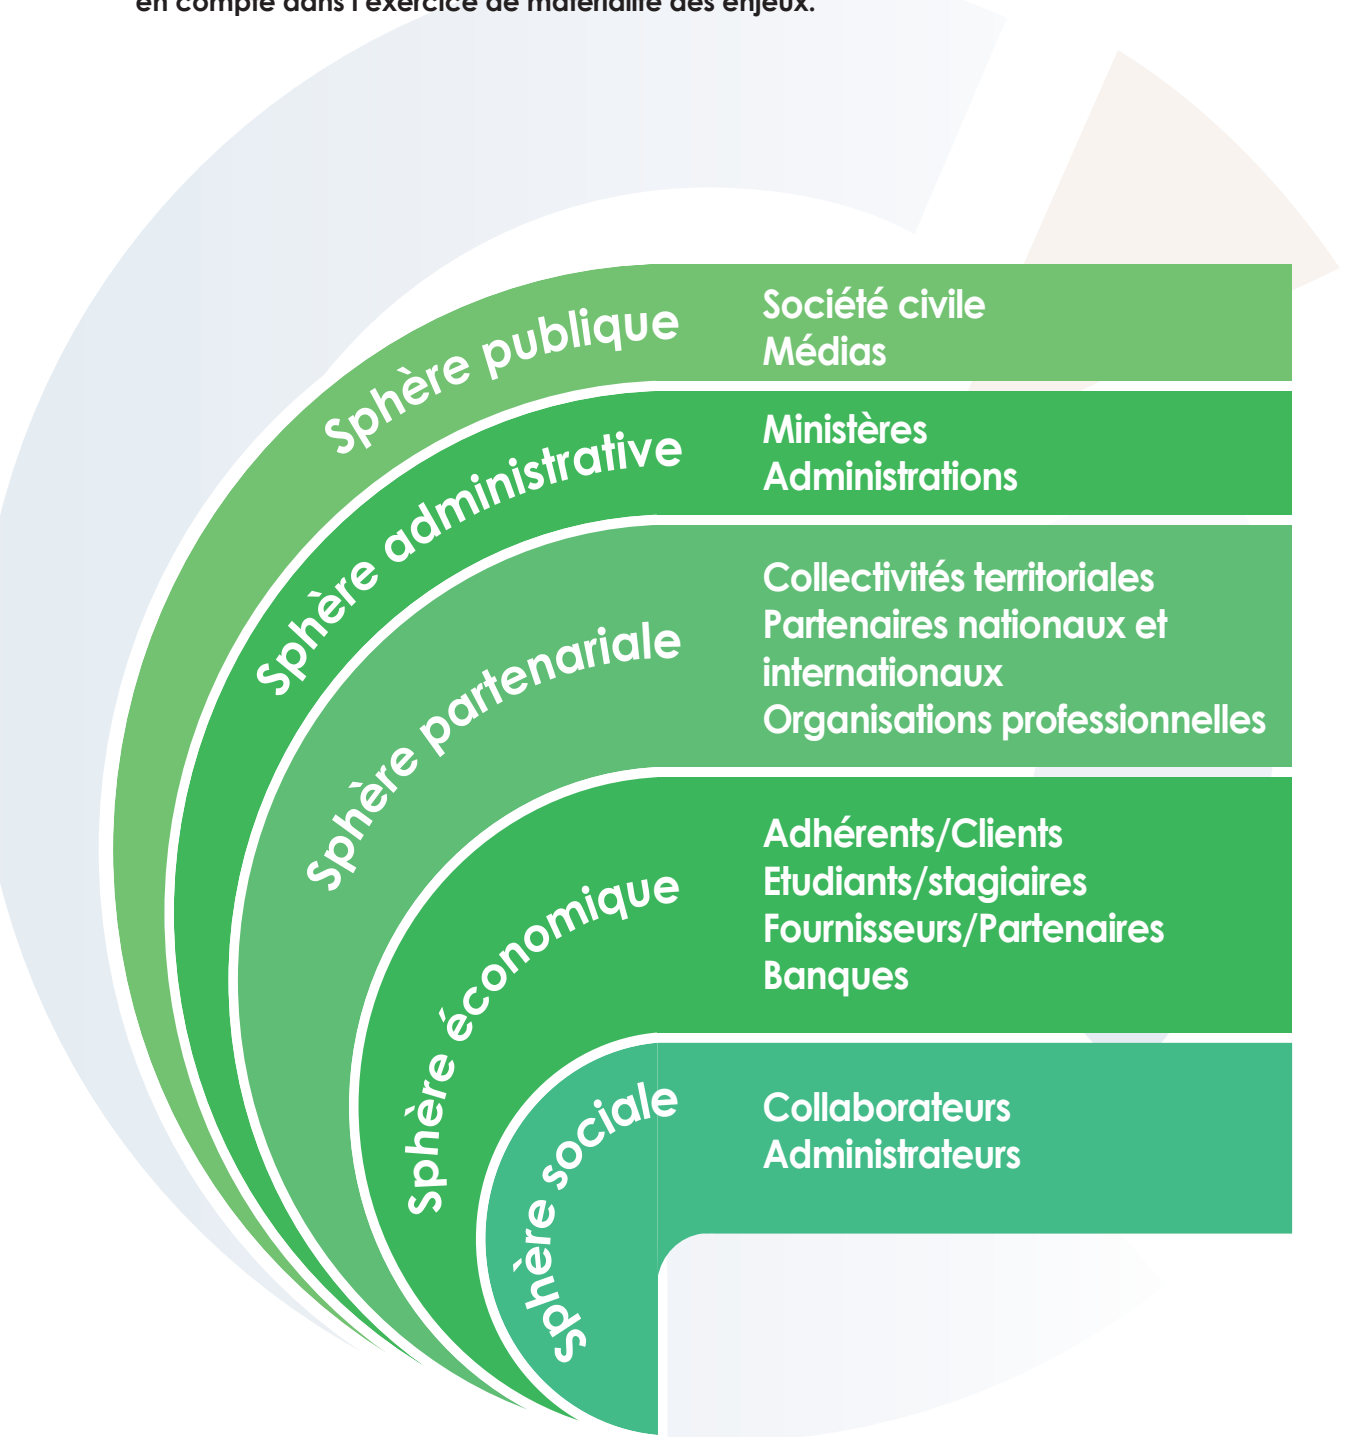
en compte dans l'exercice de matérialité des enjeux.

Sphère publique
Société civile
Médias

Sphère administrative
Ministères
Administrations

Sphère partenariale
Collectivités territoriales
Partenaires nationaux et internationaux
Organisations professionnelles

Sphère économique
Adhérents/Clients
Etudiants/stagiaires
Fournisseurs/Partenaires
Banques

Sphère sociale
Collaborateurs
Administrateurs